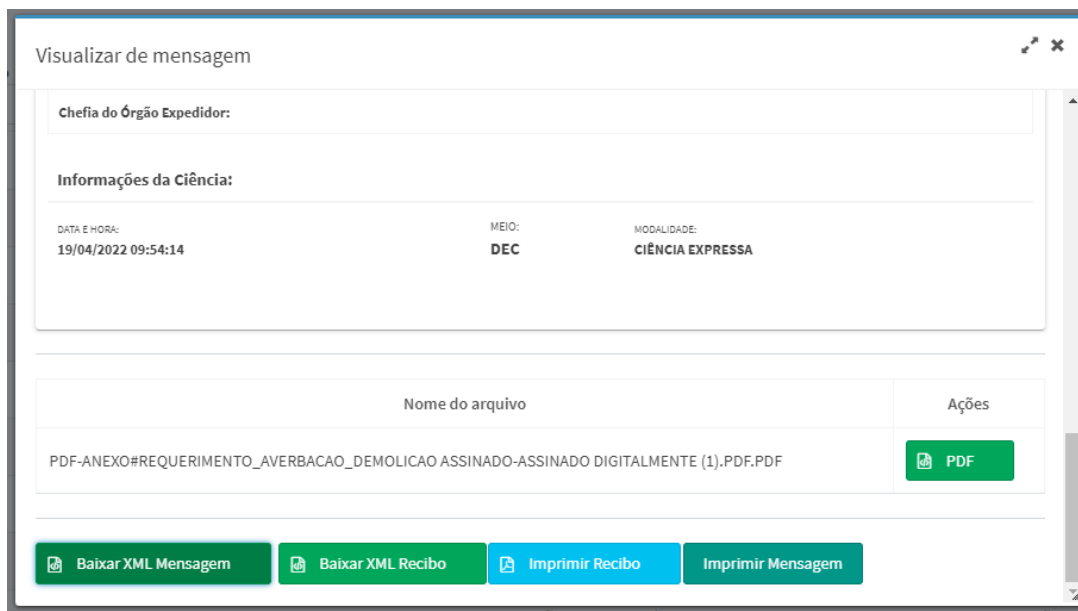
Visualizar de mensagem

Chefia do Órgão Expedidor:

Informações da Ciência:

DATA E HORA:
19/04/2022 09:54:14

MEIO:
DEC

MODALIDADE:
CIÊNCIA EXPRESSA

| Nome do arquivo | Ações |
|---|---|
| PDF-ANEXO#REQUERIMENTO_AVERBACAO_DEMOLICAO ASSINADO-ASSINADO DIGITALMENTE (1).PDF.PDF | PDF |

Baixar XML Mensagem
Baixar XML Recibo
Imprimir Recibo
Imprimir Mensagem